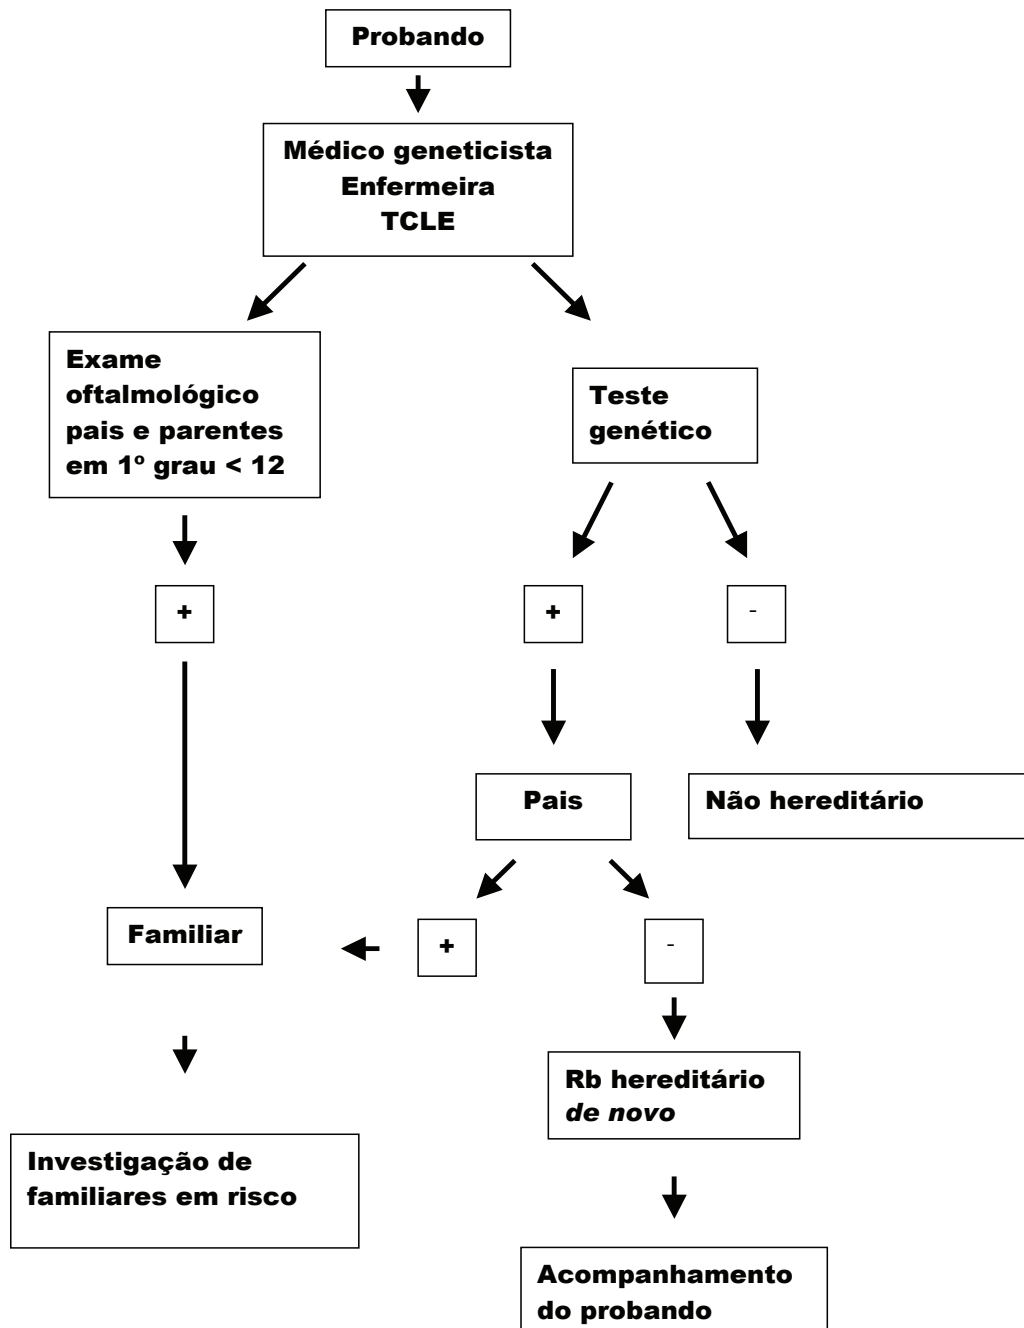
Probando

Médico geneticista
Enfermeira
TCLE

Exame oftalmológico pais e parentes em 1º grau < 12

Teste genético

+

+

-

Pais

Não hereditário

Familiar

+

-

Rb hereditário *de novo*

Investigação de familiares em risco

Acompanhamento do probando